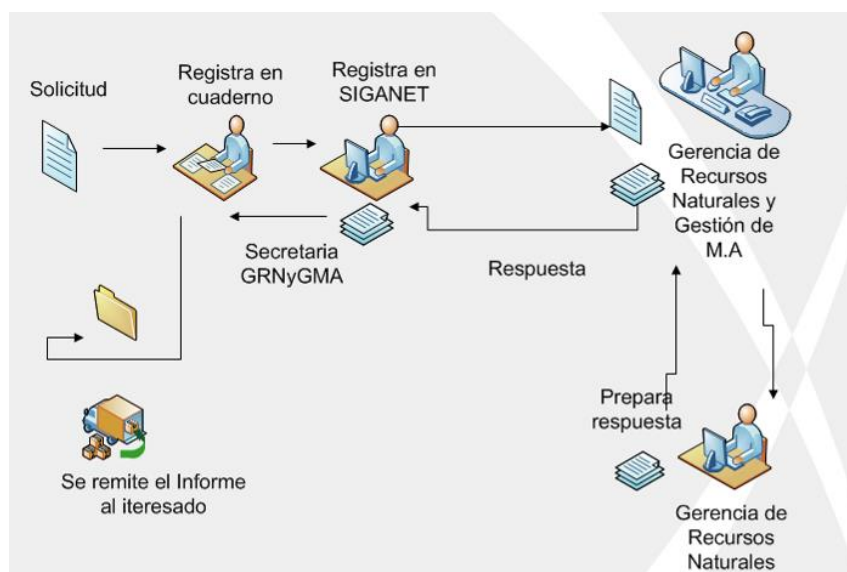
Solicitud

Registra en cuaderno

Registra en SIGANET

Gerencia de Recursos Naturales y Gestión de M.A

Secretaria GRNyGMA

Respuesta

Prepara respuesta

Se remite el Informe al iteresado

Gerencia de Recursos Naturales